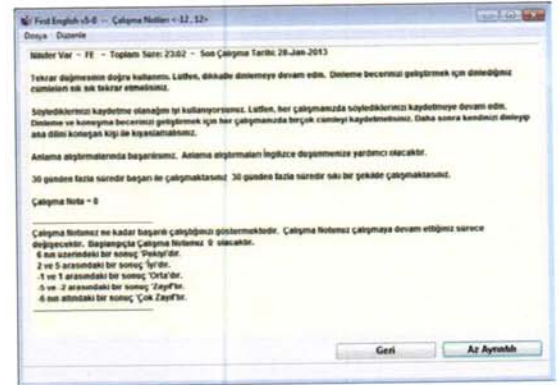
Fest English v5-0 - Çalışma Notları <12, 12>
Dosya Düzenle

Nader Var - FE - Toplam Süre: 23:02 - Son Çalışma Tarihi: 28-Jan-2013

Tekrar düğmesinin doğru kullanımı. Lütfen, dikkatle dinlemeye devam edin. Dinleme becerinizi geliştirmek için dinlediğiniz cümleleri sık sık tekrar etmelisiniz.

Söylediklerinizi kaydetme olanağını iyi kullanıyorsunuz. Lütfen, her çalışmanızda söylediklerinizi kaydetmeye devam edin. Dinleme ve konuşma becerinizi geliştirmek için her çalışmanızda birçok cümleyi kaydetmelisiniz. Daha sonra kendinizi dinleyip ana dili konuşan kişi ile kıyaslamalısınız.

Anlama alıştırmalarında başarılısınız. Anlama alıştırmaları İngilizce düşünmenize yardımcı olacaktır.

30 günden fazla süredir başarı ile çalışmaktasınız. 30 günden fazla süredir sıkı bir şekilde çalışmaktasınız.

Çalışma Notu = 0

Çalışma Notunuz ne kadar başarılı çalıştığınızı göstermektedir. Çalışma Notunuz çalışmaya devam ettiğiniz sürece değişecektir. Başlangıçta Çalışma Notunuz 0 olacaktır.
6 nın üzerindeki bir sonuç 'Pekiyi'dir.
2 ve 5 arasındaki bir sonuç 'İyi'dir.
-1 ve 1 arasındaki bir sonuç 'Orta'dır.
-5 ve -2 arasındaki bir sonuç 'Zayıf'tır.
-6 nın altındaki bir sonuç 'Çok Zayıf'tır.

Geri
Az Ayrıntılı